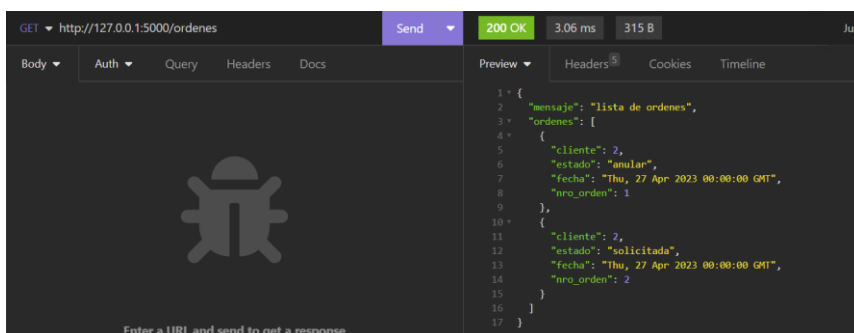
GET ▾ http://127.0.0.1:5000/ordenes
Send ▾
200 OK
3.06 ms
315 B
Ju

Body ▾
Auth ▾
Query
Headers
Docs

Enter a URL and send to get a response

Preview ▾
Headers 5
Cookies
Timeline

1 {
2 "mensaje": "lista de ordenes",
3 "ordenes": [
4 {
5 "cliente": 2,
6 "estado": "anular",
7 "fecha": "Thu, 27 Apr 2023 00:00:00 GMT",
8 "nro_orden": 1
9 },
10 {
11 "cliente": 2,
12 "estado": "solicitada",
13 "fecha": "Thu, 27 Apr 2023 00:00:00 GMT",
14 "nro_orden": 2
15 }
16 ]
17 }